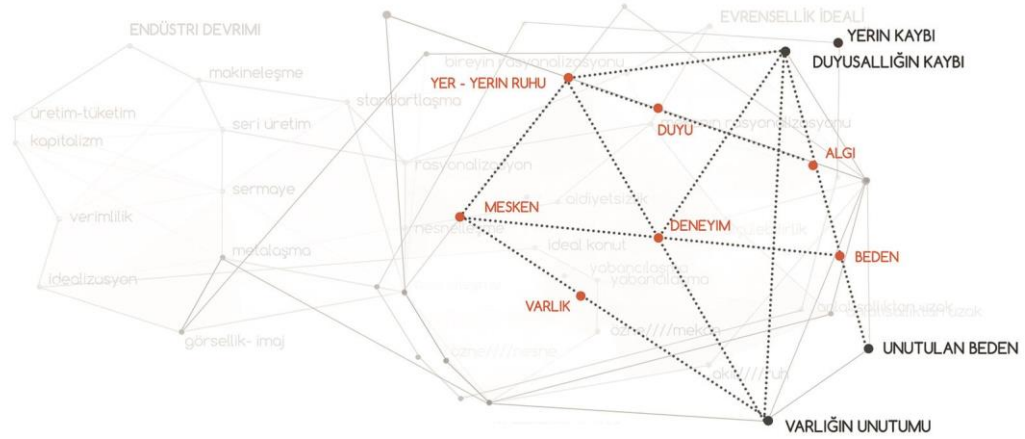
ENDÜSTRI DEVRIMI
EVRENSELLİK İDEALİ
YERİN KAYBI
DUYUSALLIĞIN KAYBI
makineleşme
bireyin rasyonalizasyonu
YER - YERİN RUHU
üretim-tüketim
standartlaşma
seri üretim
DUYU
kapitalizm
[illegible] rasyonalizasyonu
rasyonalizasyon
ALGI
sermaye
MESKEN
aidiyetsizlik
verimlilik
DENEYIM
mesneleşme
metalaşma
ideal konut
BEDEN
idealizasyon
yabancılaşma
yabancılaşma
VARLIK
özne////mekan
görsellik- imaj
özne////nesne
akıl////ruh
UNUTULAN BEDEN
VARLIĞIN UNUTUMU